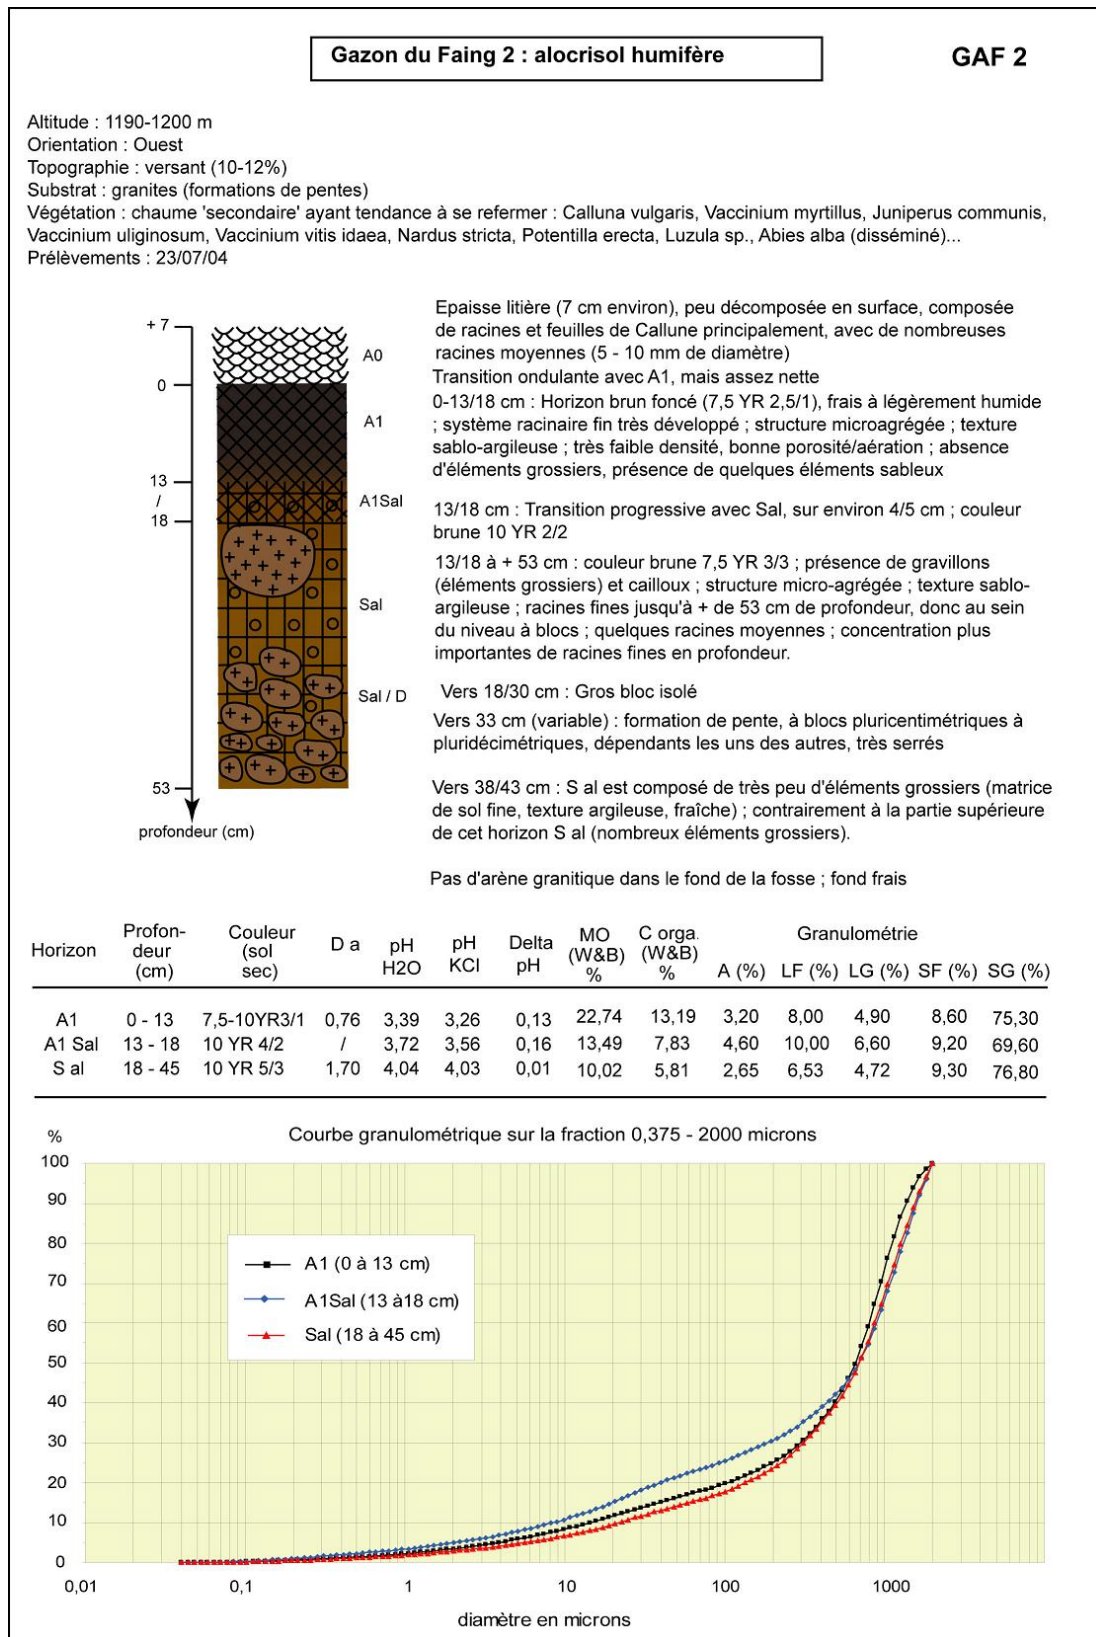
Gazon du Faing 2 : alocrisol humifère

GAF 2

Altitude : 1190-1200 m
Orientation : Ouest
Topographie : versant (10-12%)
Substrat : granites (formations de pentes)
Végétation : chaume 'secondaire' ayant tendance à se refermer : Calluna vulgaris, Vaccinium myrtillus, Juniperus communis, Vaccinium uliginosum, Vaccinium vitis idaea, Nardus stricta, Potentilla erecta, Luzula sp., Abies alba (disséminé)...
Prélèvements : 23/07/04

+ 7
0
13
/
18
53
profondeur (cm)
A0
A1
A1Sal
Sal
Sal / D

Epaisse litière (7 cm environ), peu décomposée en surface, composée de racines et feuilles de Callune principalement, avec de nombreuses racines moyennes (5 - 10 mm de diamètre)
Transition ondulante avec A1, mais assez nette
0-13/18 cm : Horizon brun foncé (7,5 YR 2,5/1), frais à légèrement humide ; système racinaire fin très développé ; structure microagrégée ; texture sablo-argileuse ; très faible densité, bonne porosité/aération ; absence d'éléments grossiers, présence de quelques éléments sableux

13/18 cm : Transition progressive avec Sal, sur environ 4/5 cm ; couleur brune 10 YR 2/2

13/18 à + 53 cm : couleur brune 7,5 YR 3/3 ; présence de gravillons (éléments grossiers) et cailloux ; structure micro-agrégée ; texture sablo-argileuse ; racines fines jusqu'à + de 53 cm de profondeur, donc au sein du niveau à blocs ; quelques racines moyennes ; concentration plus importantes de racines fines en profondeur.

Vers 18/30 cm : Gros bloc isolé

Vers 33 cm (variable) : formation de pente, à blocs pluricentimétriques à pluridécimétriques, dépendants les uns des autres, très serrés

Vers 38/43 cm : S al est composé de très peu d'éléments grossiers (matrice de sol fine, texture argileuse, fraîche) ; contrairement à la partie supérieure de cet horizon S al (nombreux éléments grossiers).

Pas d'arène granitique dans le fond de la fosse ; fond frais

| Horizon | Profondeur (cm) | Couleur (sol sec) | D a | pH H2O | pH KCl | Delta pH | MO (W&B) % | C orga. (W&B) % | A (%) | LF (%) | LG (%) | SF (%) | SG (%) |
|---|---|---|---|---|---|---|---|---|---|---|---|---|---|
| A1 | 0 - 13 | 7,5-10YR3/1 | 0,76 | 3,39 | 3,26 | 0,13 | 22,74 | 13,19 | 3,20 | 8,00 | 4,90 | 8,60 | 75,30 |
| A1 Sal | 13 - 18 | 10 YR 4/2 | / | 3,72 | 3,56 | 0,16 | 13,49 | 7,83 | 4,60 | 10,00 | 6,60 | 9,20 | 69,60 |
| S al | 18 - 45 | 10 YR 5/3 | 1,70 | 4,04 | 4,03 | 0,01 | 10,02 | 5,81 | 2,65 | 6,53 | 4,72 | 9,30 | 76,80 |

Granulométrie

%
Courbe granulométrique sur la fraction 0,375 - 2000 microns
100
90
80
70
60
50
40
30
20
10
0
A1 (0 à 13 cm)
A1Sal (13 à18 cm)
Sal (18 à 45 cm)
0,01
0,1
1
10
100
1000
diamètre en microns